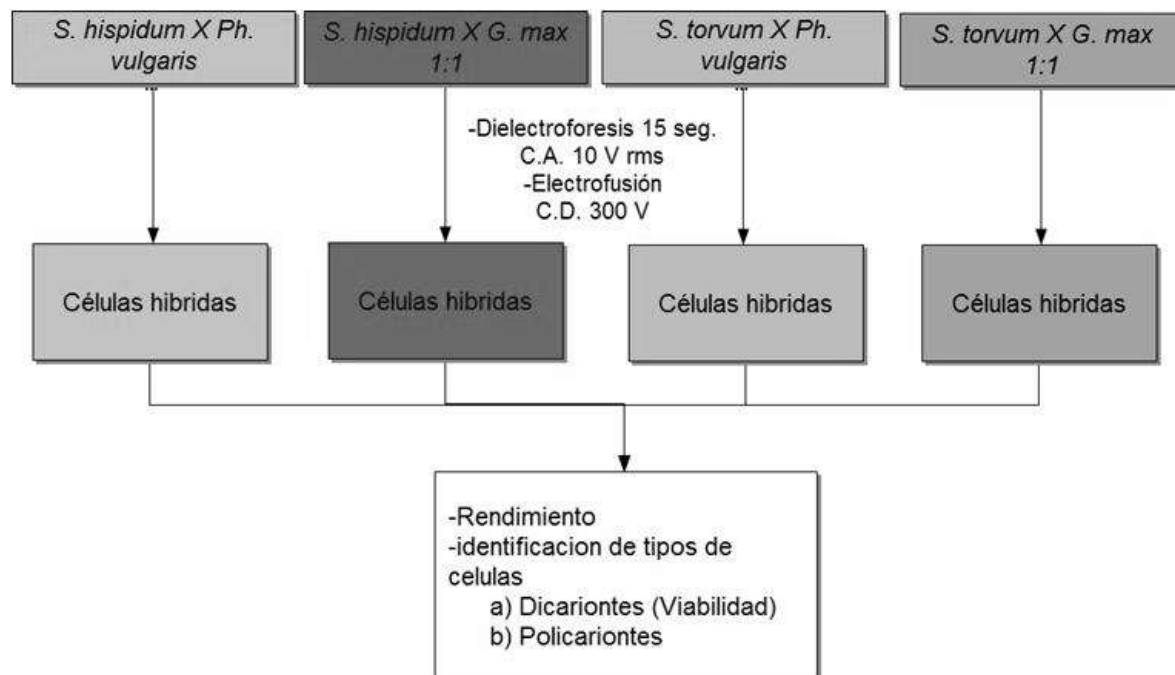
S. hispidum X Ph. vulgaris

S. hispidum X G. max 1:1

S. torvum X Ph. vulgaris

S. torvum X G. max 1:1

-Dielectroforesis 15 seg.
C.A. 10 V rms
-Electrofusión
C.D. 300 V

Células hibridas

Células hibridas

Células hibridas

Células hibridas

-Rendimiento
-identificacion de tipos de celulas
a) Dicariontes (Viabilidad)
b) Policariontes